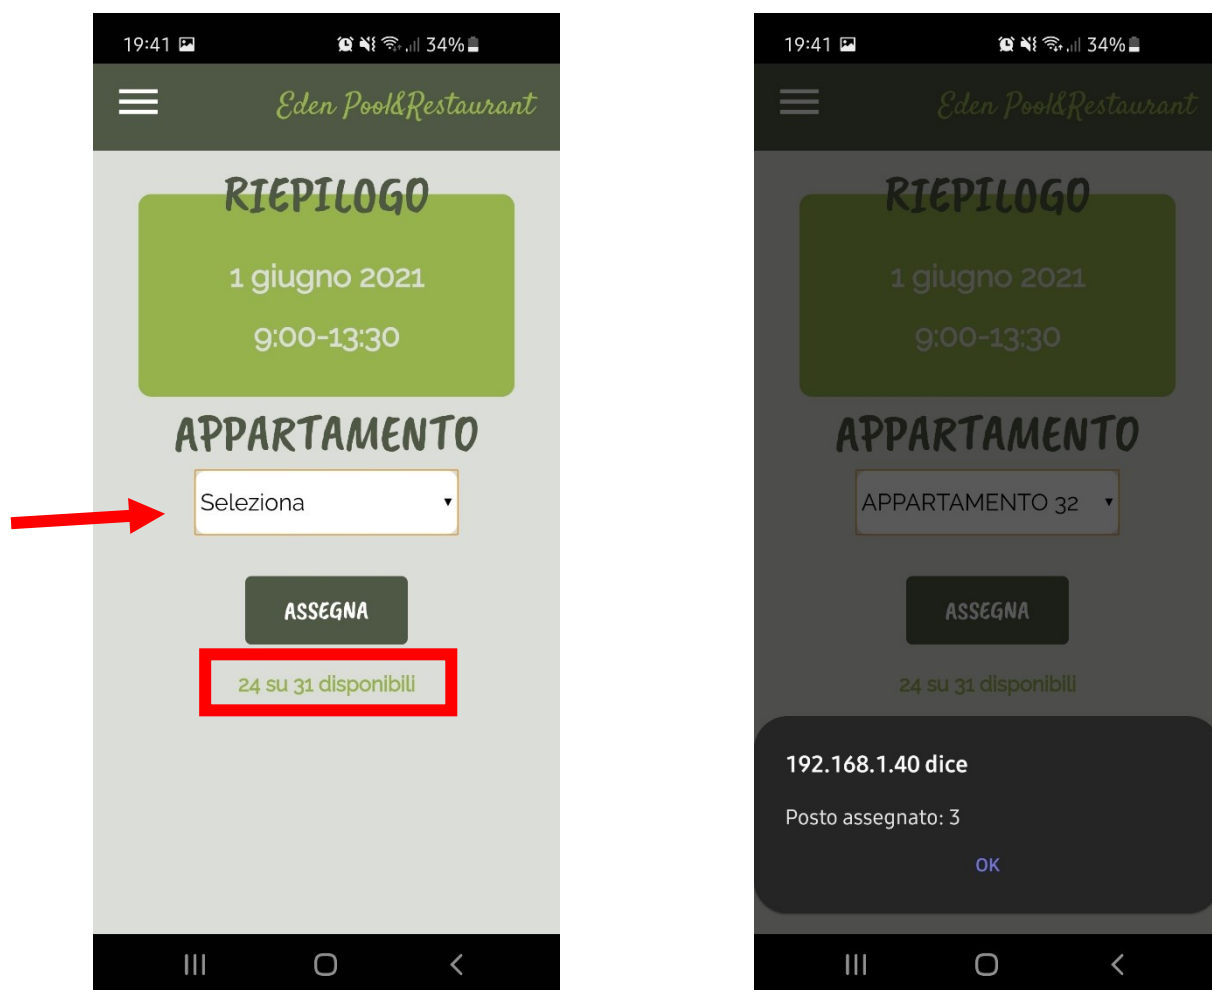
19:41 34%

Eden Pool&Restaurant

RIEPILOGO

1 giugno 2021

9:00-13:30

APPARTAMENTO

Seleziona

ASSEGNA

24 su 31 disponibili

19:41 34%

Eden Pool&Restaurant

RIEPILOGO

1 giugno 2021

9:00-13:30

APPARTAMENTO

APPARTAMENTO 32

ASSEGNA

24 su 31 disponibili

192.168.1.40 dice

Posto assegnato: 3

OK